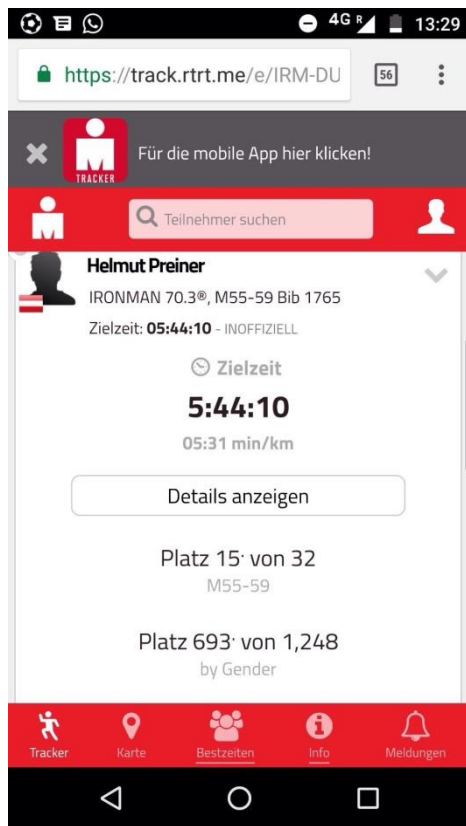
4G R 13:29

https://track.rtrt.me/e/IRM-DU 56

TRACKER

Für die mobile App hier klicken!

Teilnehmer suchen

Helmut Preiner

IRONMAN 70.3®, M55-59 Bib 1765

Zielzeit: **05:44:10** - INOFFIZIELL

Zielzeit

5:44:10

05:31 min/km

Details anzeigen

Platz 15· von 32

M55-59

Platz 693· von 1,248

by Gender

Tracker Karte Bestzeiten Info Meldungen